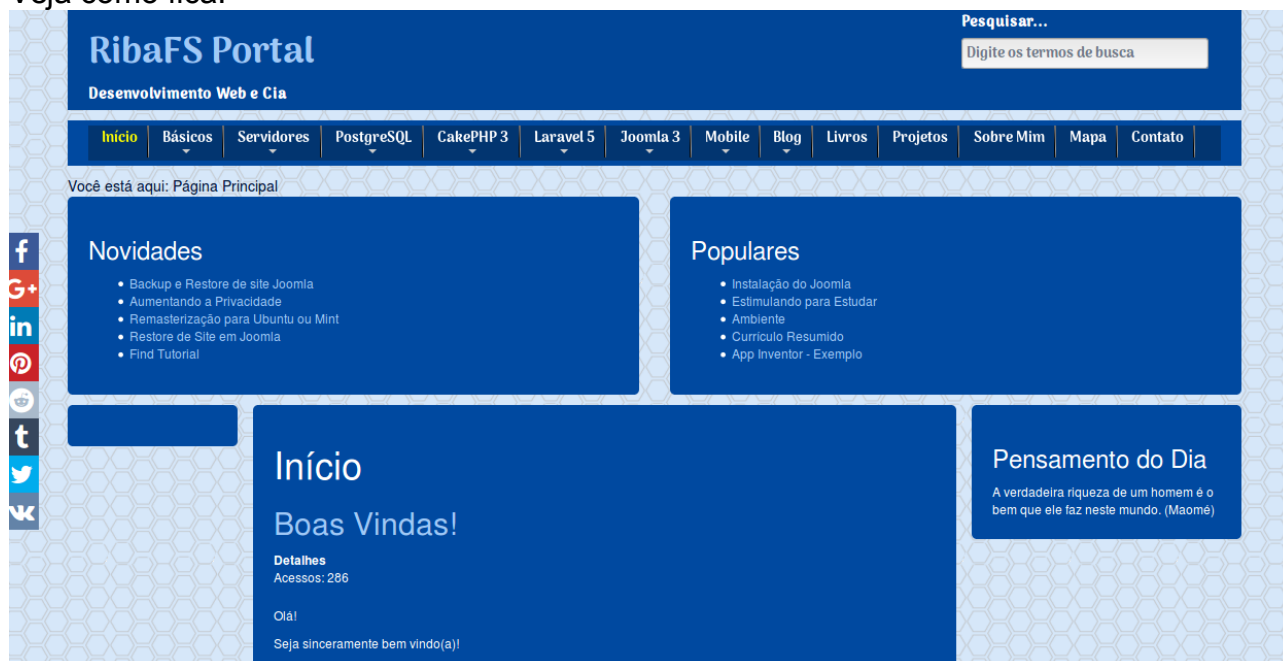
RibaFS Portal

Desenvolvimento Web e Cia

Pesquisar...

Digite os termos de busca

Início | Básicos | Servidores | PostgreSQL | CakePHP 3 | Laravel 5 | Joomla 3 | Mobile | Blog | Livros | Projetos | Sobre Mim | Mapa | Contato

Você está aqui: Página Principal

Novidades

- Backup e Restore de site Joomla
- Aumentando a Privacidade
- Remasterização para Ubuntu ou Mint
- Restore de Site em Joomla
- Find Tutorial

Populares

- Instalação do Joomla
- Estimulando para Estudar
- Ambiente
- Curriculo Resumido
- App Inventor - Exemplo

Início

Boas Vindas!

Detalhes
Acessos: 286

Olá!

Seja sinceramente bem vindo(a)!

Pensamento do Dia

A verdadeira riqueza de um homem é o bem que ele faz neste mundo. (Maomé)